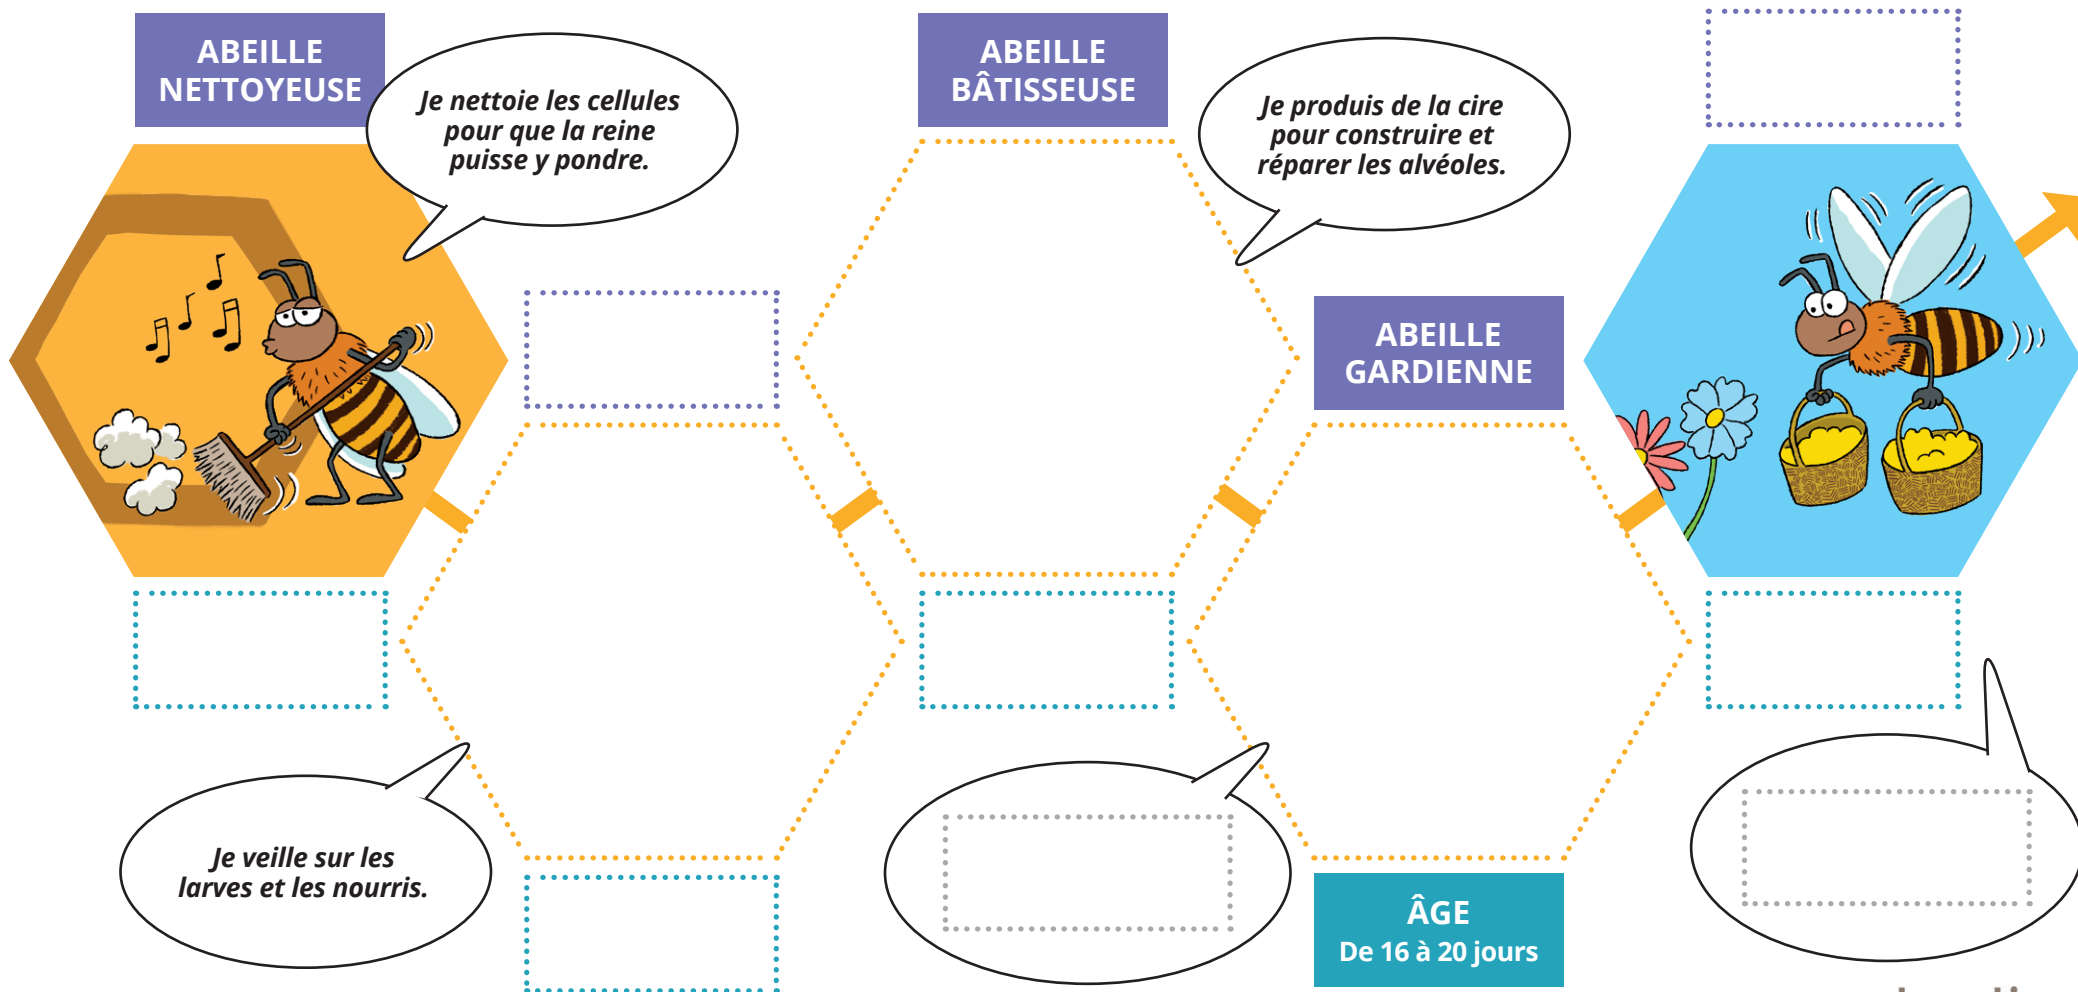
ABEILLE NETTOYEUSE

Je nettoie les cellules pour que la reine puisse y pondre.

ABEILLE BÂTISSEUSE

Je produis de la cire pour construire et réparer les alvéoles.

ABEILLE GARDIENNE

Je veille sur les larves et les nourris.

ÂGE
De 16 à 20 jours